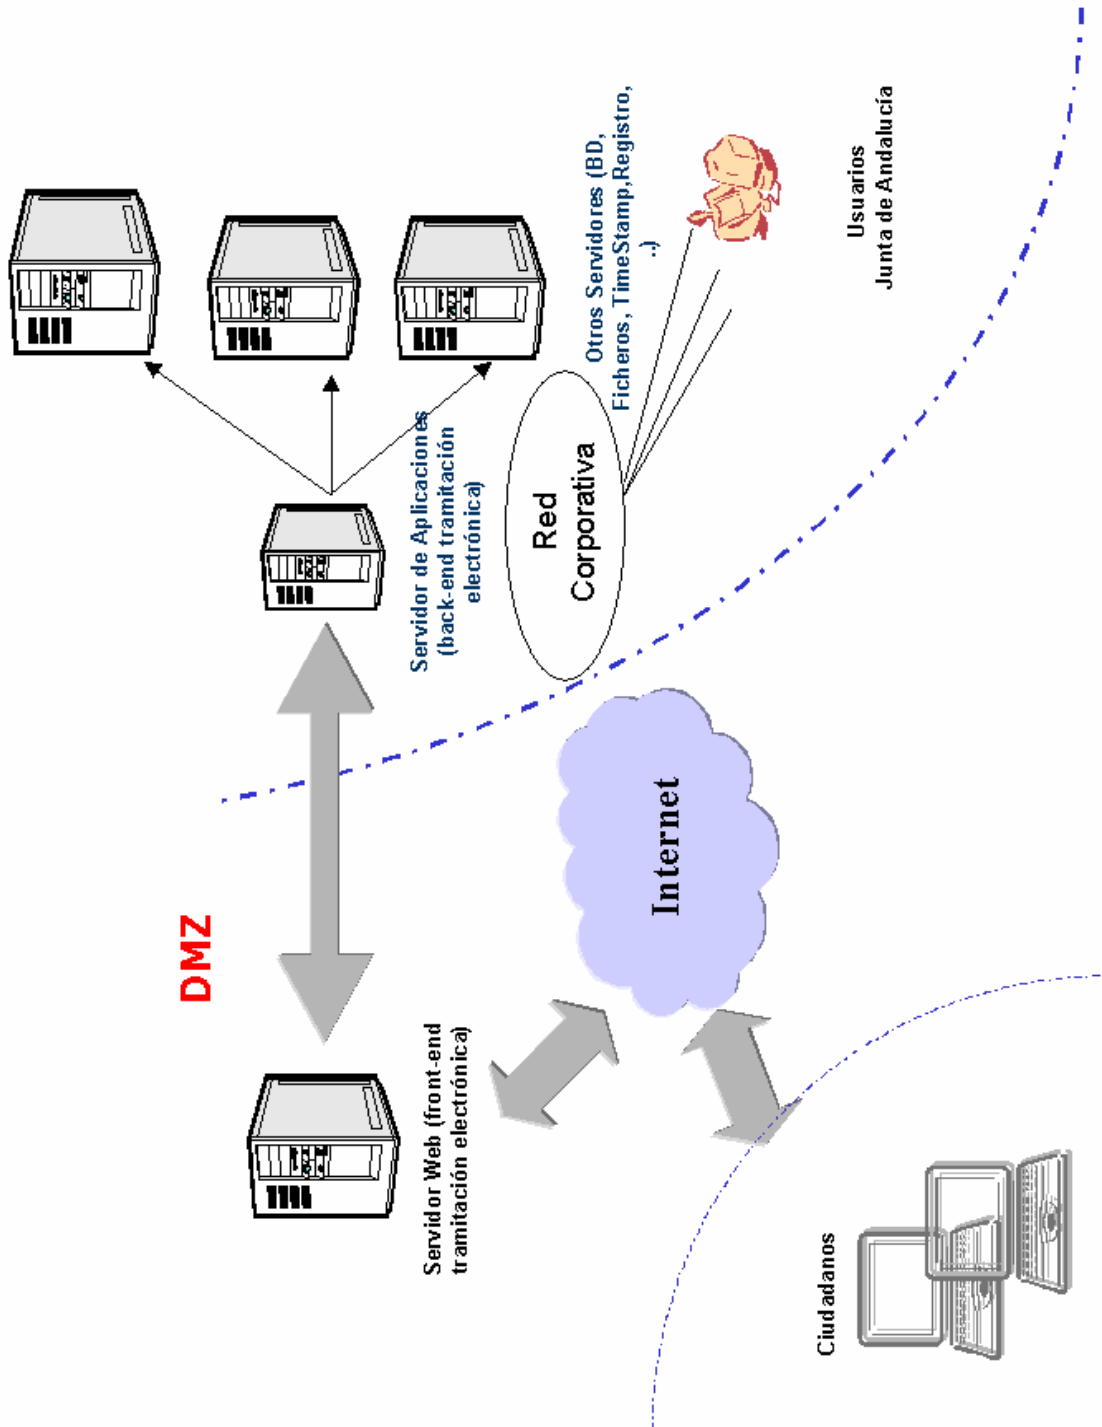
Otros Servidores (BD, Ficheros, TimeStamp,Registro, ..)

Usuarios
Junta de Andalucía

Servidor de Aplicaciones (back-end tramitación electrónica)

Red Corporativa

Internet

DMZ

Servidor Web (front-end tramitación electrónica)

Ciudadanos